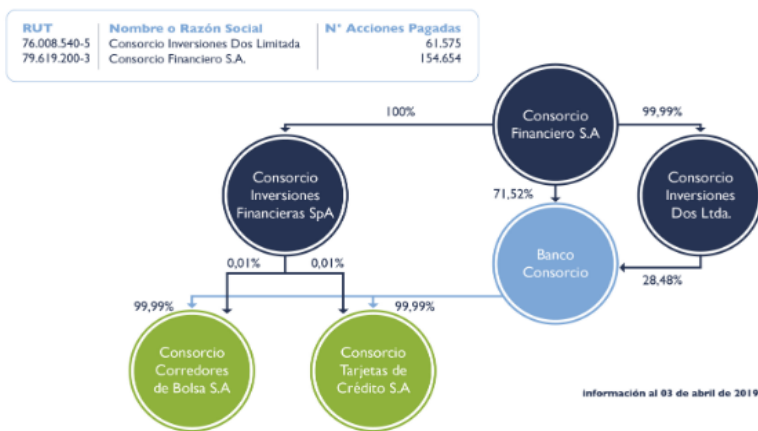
| RUT | Nombre o Razón Social | N° Acciones Pagadas |
|---|---|---|
| 76.008.540-5 | Consorcio Inversiones Dos Limitada | 61.575 |
| 79.619.200-3 | Consorcio Financiero S.A. | 154.654 |

100%

Consorcio Financiero S.A

99,99%

Consorcio Inversiones Financieras SpA

71,52%

Consorcio Inversiones Dos Ltda.

Banco Consorcio

0,01%

0,01%

28,48%

99,99%

99,99%

Consorcio Corredores de Bolsa S.A

Consorcio Tarjetas de Crédito S.A

información al 03 de abril de 2019